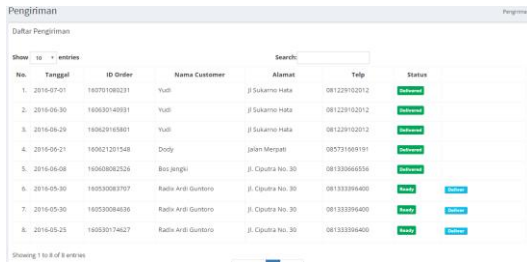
Pengiriman

Pengirim

Daftar Pengiriman

Show 10 entries

Search:

| No. | Tanggal | ID Order | Nama Customer | Alamat | Telp | Status | |
|---|---|---|---|---|---|---|---|
| 1. | 2016-07-01 | 160701080231 | Yudi | Jl Sukarno Hata | 081229102012 | Delivered | |
| 2. | 2016-06-30 | 160630140931 | Yudi | Jl Sukarno Hata | 081229102012 | Delivered | |
| 3. | 2016-06-29 | 160629165801 | Yudi | Jl Sukarno Hata | 081229102012 | Delivered | |
| 4. | 2016-06-21 | 160621201548 | Dody | Jalan Merpati | 085731669191 | Delivered | |
| 5. | 2016-06-08 | 160608082526 | Bos Jengki | Jl. Ciputra No. 30 | 081330666556 | Delivered | |
| 6. | 2016-05-30 | 160530083707 | Radix Ardi Guntoro | Jl. Ciputra No. 30 | 081333396400 | Ready | Deliver |
| 7. | 2016-05-30 | 160530084636 | Radix Ardi Guntoro | Jl. Ciputra No. 30 | 081333396400 | Ready | Deliver |
| 8. | 2016-05-25 | 160530174627 | Radix Ardi Guntoro | Jl. Ciputra No. 30 | 081333396400 | Ready | Deliver |

Showing 1 to 8 of 8 entries